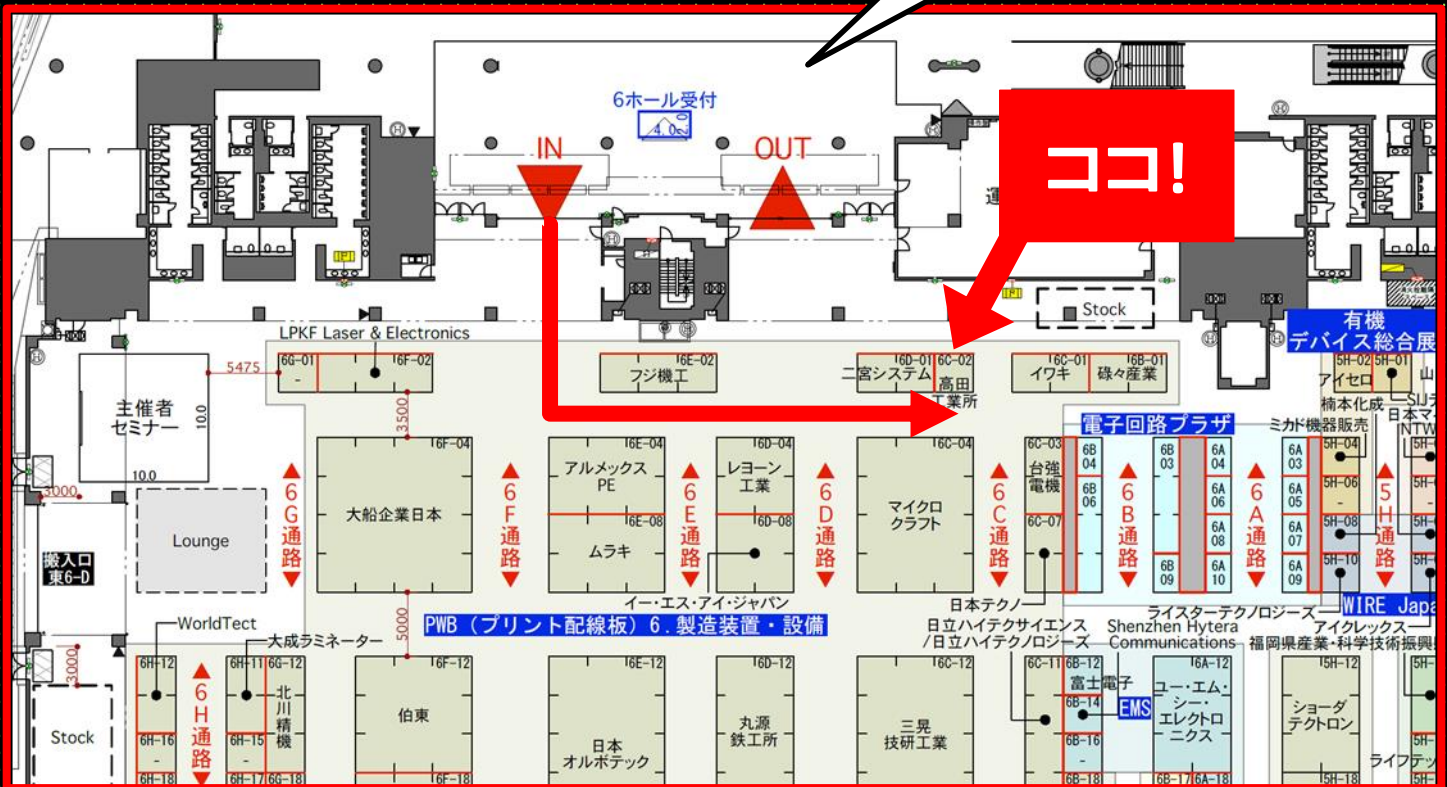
6ホール受付
4.0
IN
OUT
ココ!
運
Stock
有機
デバイス総合展
LPKF Laser & Electronics
6G-01
-
6F-02
5475
3500
6E-02
フジ機工
6D-01
二宮システム
6C-02
高田
工業所
6C-01
イワキ
6B-01
碌々産業
5H-02
アイセロ
5H-01
山
楠本化成
SIJ
日本マ
NTW
主催者
セミナー
10.0
10.0
3000
Lounge
搬入口
東6-D
6F-04
大船企業日本
6G通路
6F通路
6E-04
アルメックス
PE
6E-08
ムラキ
6E通路
6D-04
レヨーン
工業
6D-08
6D通路
6C-04
マイクロ
クラフト
6C通路
6C-03
台強
電機
6C-07
電子回路プラザ
6B
04
6B
06
6B通路
6B
03
6B
09
6A
04
6A
06
6A
08
6A
10
6A通路
ミカド機器販売
6A
03
6A
05
6A
07
6A
09
5H-04
5H-06
-
5H-08
5H-10
5H通路
イー・エス・アイ・ジャパン
日本テクノ
ライスターテクノジーズ
WIRE Japa
PWB(プリント配線板)6.製造装置・設備
5000
日立ハイテクサイエンス
/日立ハイテクノロジーズ
Shenzhen Hytera
Communications
アイクレックス
福岡県産業・科学技術振興
WorldTect
大成ラミネーター
3000
Stock
6H-12
-
6H-16
-
6H-18
6H通路
6H-11
6G-12
北
川
精
機
6H-15
-
6H-17
6G-18
6F-12
伯東
6F-18
6E-12
日本
オルボテック
6D-12
丸源
鉄工所
6C-12
三晃
技研工業
6C-11
6B-12
富士電子
6B-14
EMS
6B-16
-
6B-18
6A-12
ユー・エム・
シー・
エレクトロ
ニクス
6B-17
6A-18
5H-12
ショーダ
テクトロン
5H-18
ライフテッ